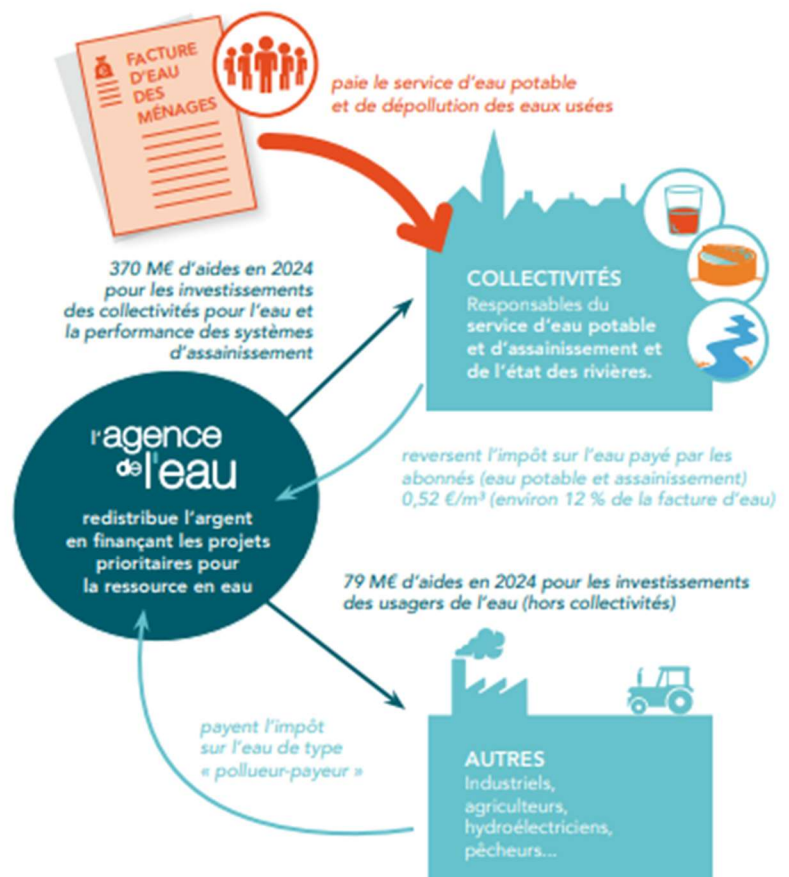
FACTURE D'EAU DES MÉNAGES

paie le service d'eau potable et de dépollution des eaux usées

370 M€ d'aides en 2024 pour les investissements des collectivités pour l'eau et la performance des systèmes d'assainissement

COLLECTIVITÉS
Responsables du service d'eau potable et d'assainissement et de l'état des rivières.

l'agence de l'eau

redistribue l'argent en financant les projets prioritaires pour la ressource en eau

reversent l'impôt sur l'eau payé par les abonnés (eau potable et assainissement) 0,52 €/m³ (environ 12 % de la facture d'eau)

79 M€ d'aides en 2024 pour les investissements des usagers de l'eau (hors collectivités)

payent l'impôt sur l'eau de type « pollueur-payeur »

AUTRES
Industriels, agriculteurs, hydroélectriciens, pêcheurs...